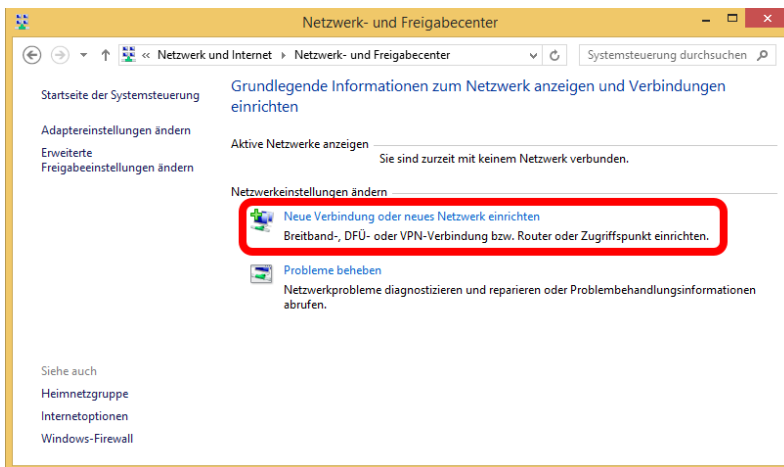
Netzwerk- und Freigabecenter

« Netzwerk und Internet › Netzwerk- und Freigabecenter

Systemsteuerung durchsuchen

Startseite der Systemsteuerung

Adaptereinstellungen ändern

Erweiterte Freigabeeinstellungen ändern

Grundlegende Informationen zum Netzwerk anzeigen und Verbindungen einrichten

Aktive Netzwerke anzeigen

Sie sind zurzeit mit keinem Netzwerk verbunden.

Netzwerkeinstellungen ändern

Neue Verbindung oder neues Netzwerk einrichten

Breitband-, DFÜ- oder VPN-Verbindung bzw. Router oder Zugriffspunkt einrichten.

Probleme beheben

Netzwerkprobleme diagnostizieren und reparieren oder Problembehandlungsinformationen abrufen.

Siehe auch

Heimnetzgruppe

Internetoptionen

Windows-Firewall